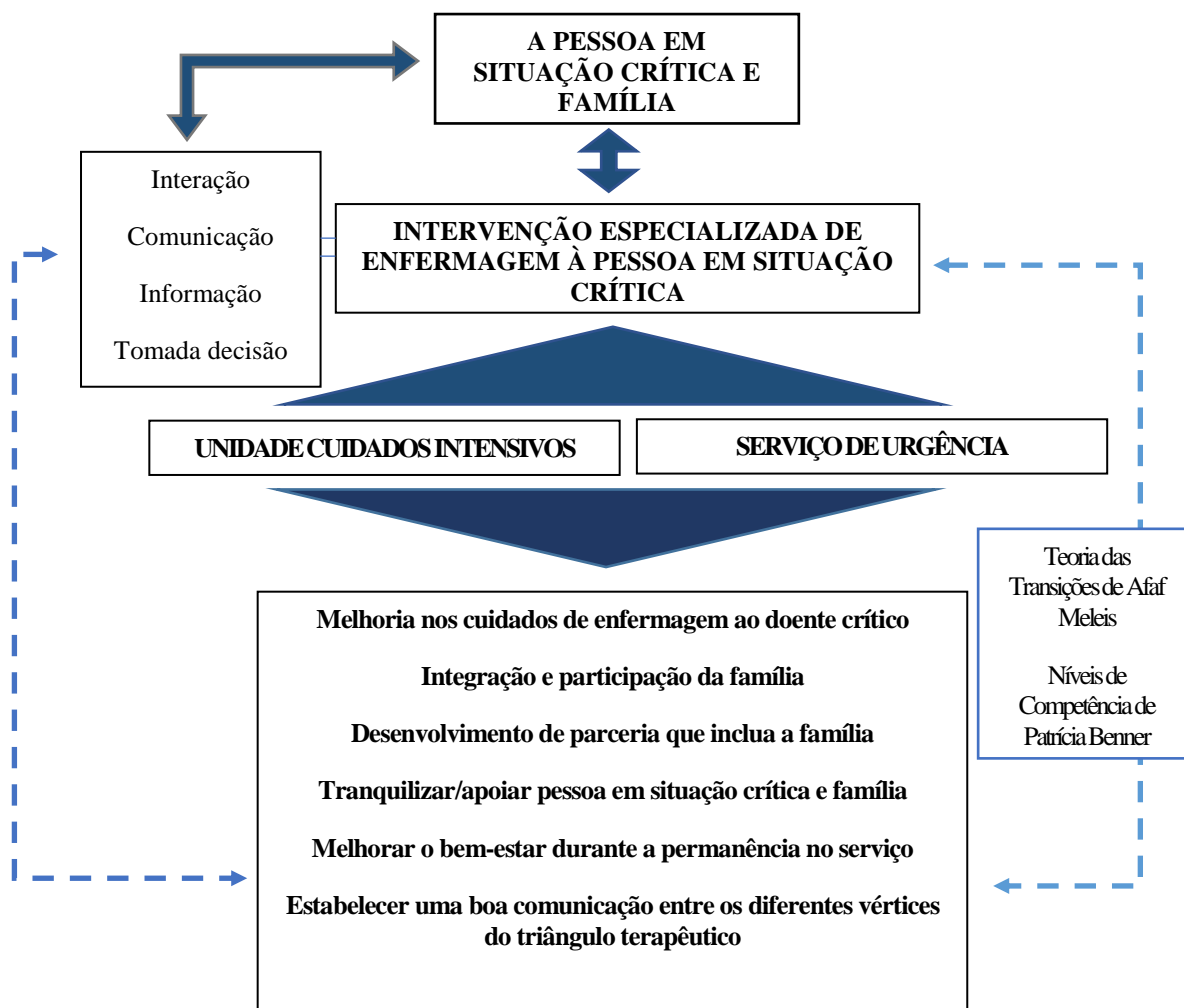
A PESSOA EM SITUAÇÃO CRÍTICA E FAMÍLIA

Interação

Comunicação

Informação

Tomada decisão

INTERVENÇÃO ESPECIALIZADA DE ENFERMAGEM À PESSOA EM SITUAÇÃO CRÍTICA

UNIDADE CUIDADOS INTENSIVOS

SERVIÇO DE URGÊNCIA

Teoria das Transições de Afaf Meleis

Níveis de Competência de Patrícia Benner

Melhoria nos cuidados de enfermagem ao doente crítico

Integração e participação da família

Desenvolvimento de parceria que inclua a família

Tranquilizar/apoiar pessoa em situação crítica e família

Melhorar o bem-estar durante a permanência no serviço

Estabelecer uma boa comunicação entre os diferentes vértices do triângulo terapêutico